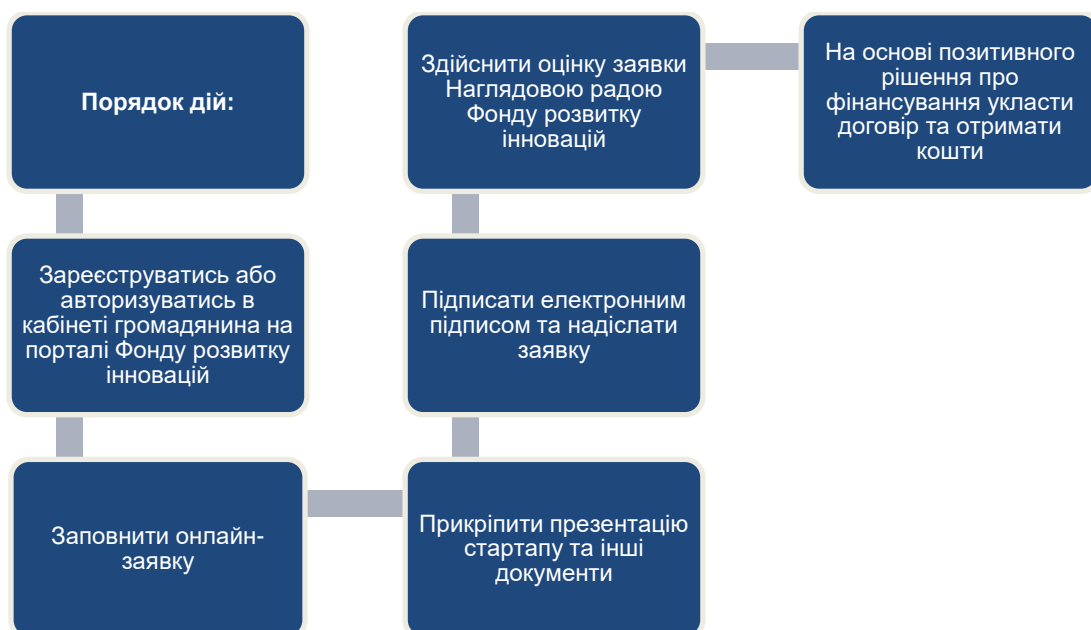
Порядок дій:

Зареєструватись або авторизуватись в кабінеті громадянина на порталі Фонду розвитку інновацій

Заповнити онлайн-заявку

Прикріпити презентацію стартапу та інші документи

Підписати електронним підписом та надіслати заявку

Здійснити оцінку заявки Наглядовою радою Фонду розвитку інновацій

На основі позитивного рішення про фінансування укласти договір та отримати кошти